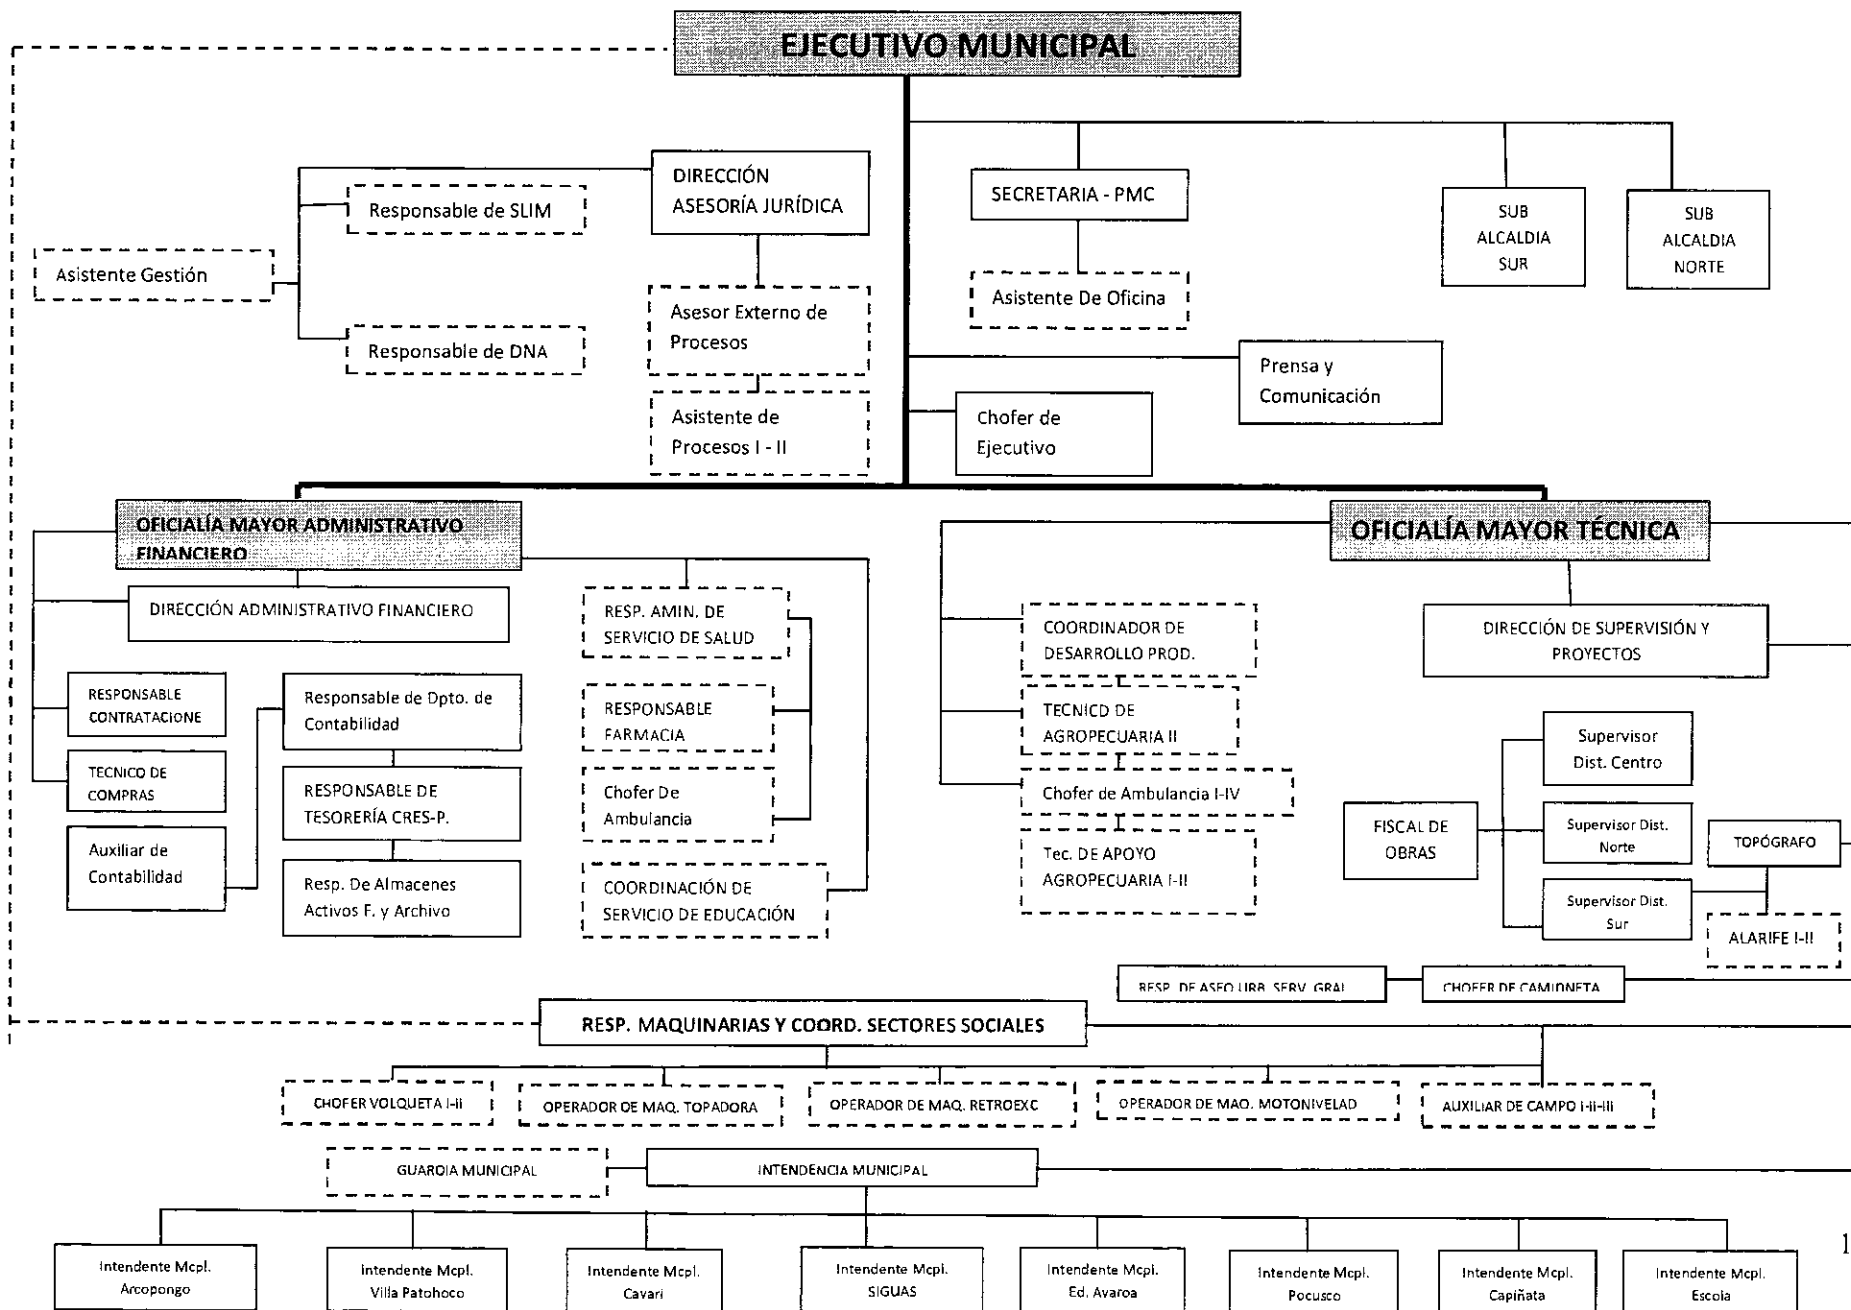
EJECUTIVO MUNICIPAL

DIRECCIÓN ASESORÍA JURÍDICA

Responsable de SLIM

Asistente Gestión

Responsable de DNA

Asesor Externo de Procesos

Asistente de Procesos I - II

SECRETARIA - PMC

Asistente De Oficina

SUB ALCALDIA SUR

SUB ALCALDIA NORTE

Prensa y Comunicación

Chofer de Ejecutivo

OFICIALÍA MAYOR ADMINISTRATIVO FINANCIERO

DIRECCIÓN ADMINISTRATIVO FINANCIERO

RESPONSABLE CONTRATACIONE

TECNICO DE COMPRAS

Auxiliar de Contabilidad

Responsable de Dpto. de Contabilidad

RESPONSABLE DE TESORERÍA CRES-P.

Resp. De Almacenes Activos F. y Archivo

RESP. AMIN. DE SERVICIO DE SALUD

RESPONSABLE FARMACIA

Chofer De Ambulancia

COORDINACIÓN DE SERVICIO DE EDUCACIÓN

OFICIALÍA MAYOR TÉCNICA

COORDINADOR DE DESARROLLO PROD.

TECNICO DE AGROPECUARIA II

Chofer de Ambulancia I-IV

Tec. DE APOYO AGROPECUARIA I-II

DIRECCIÓN DE SUPERVISIÓN Y PROYECTOS

Supervisor Dist. Centro

FISCAL DE OBRAS

Supervisor Dist. Norte

TOPÓGRAFO

Supervisor Dist. Sur

ALARIFE I-II

RESP. DE ASEO URB. SERV. GRAL

CHOFER DE CAMIONETA

RESP. MAQUINARIAS Y COORD. SECTORES SOCIALES

CHOFER VOLQUETA I-II

OPERADOR DE MAQ. TOPADORA

OPERADOR DE MAQ. RETROEXC

OPERADOR DE MAQ. MOTONIVELAD

AUXILIAR DE CAMPO I-II-III

GUARDIA MUNICIPAL

INTENDENCIA MUNICIPAL

Intendente Mcpl. Arcopongo

Intendente Mcpl. Villa Patohoco

Intendente Mcpl. Cavari

Intendente Mcpl. SIGUAS

Intendente Mcpl. Ed. Avaroa

Intendente Mcpl. Pocusco

Intendente Mcpl. Capiñata

Intendente Mcpl. Escola

1